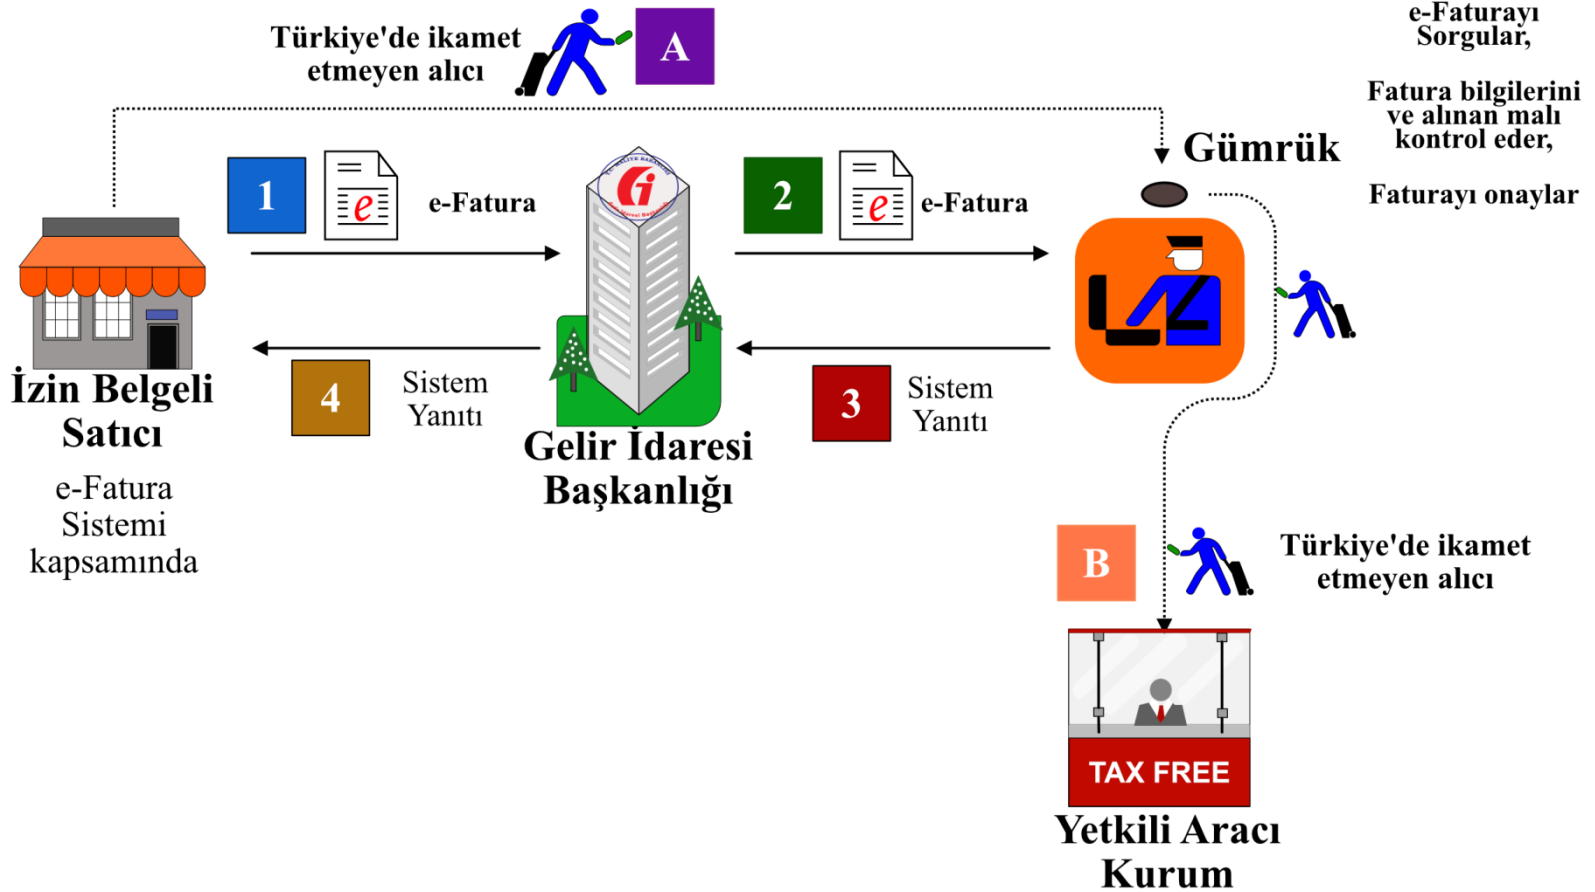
Türkiye'de ikamet etmeyen alıcı

A

e-Faturayı Sorgular,

Fatura bilgilerini ve alınan malı kontrol eder,

Faturayı onaylar

Gümrük

1

e-Fatura

2

e-Fatura

İzin Belgeli Satıcı

e-Fatura Sistemi kapsamında

4

Sistem Yanıtı

Gelir İdaresi Başkanlığı

3

Sistem Yanıtı

B

Türkiye'de ikamet etmeyen alıcı

TAX FREE

Yetkili Aracı Kurum